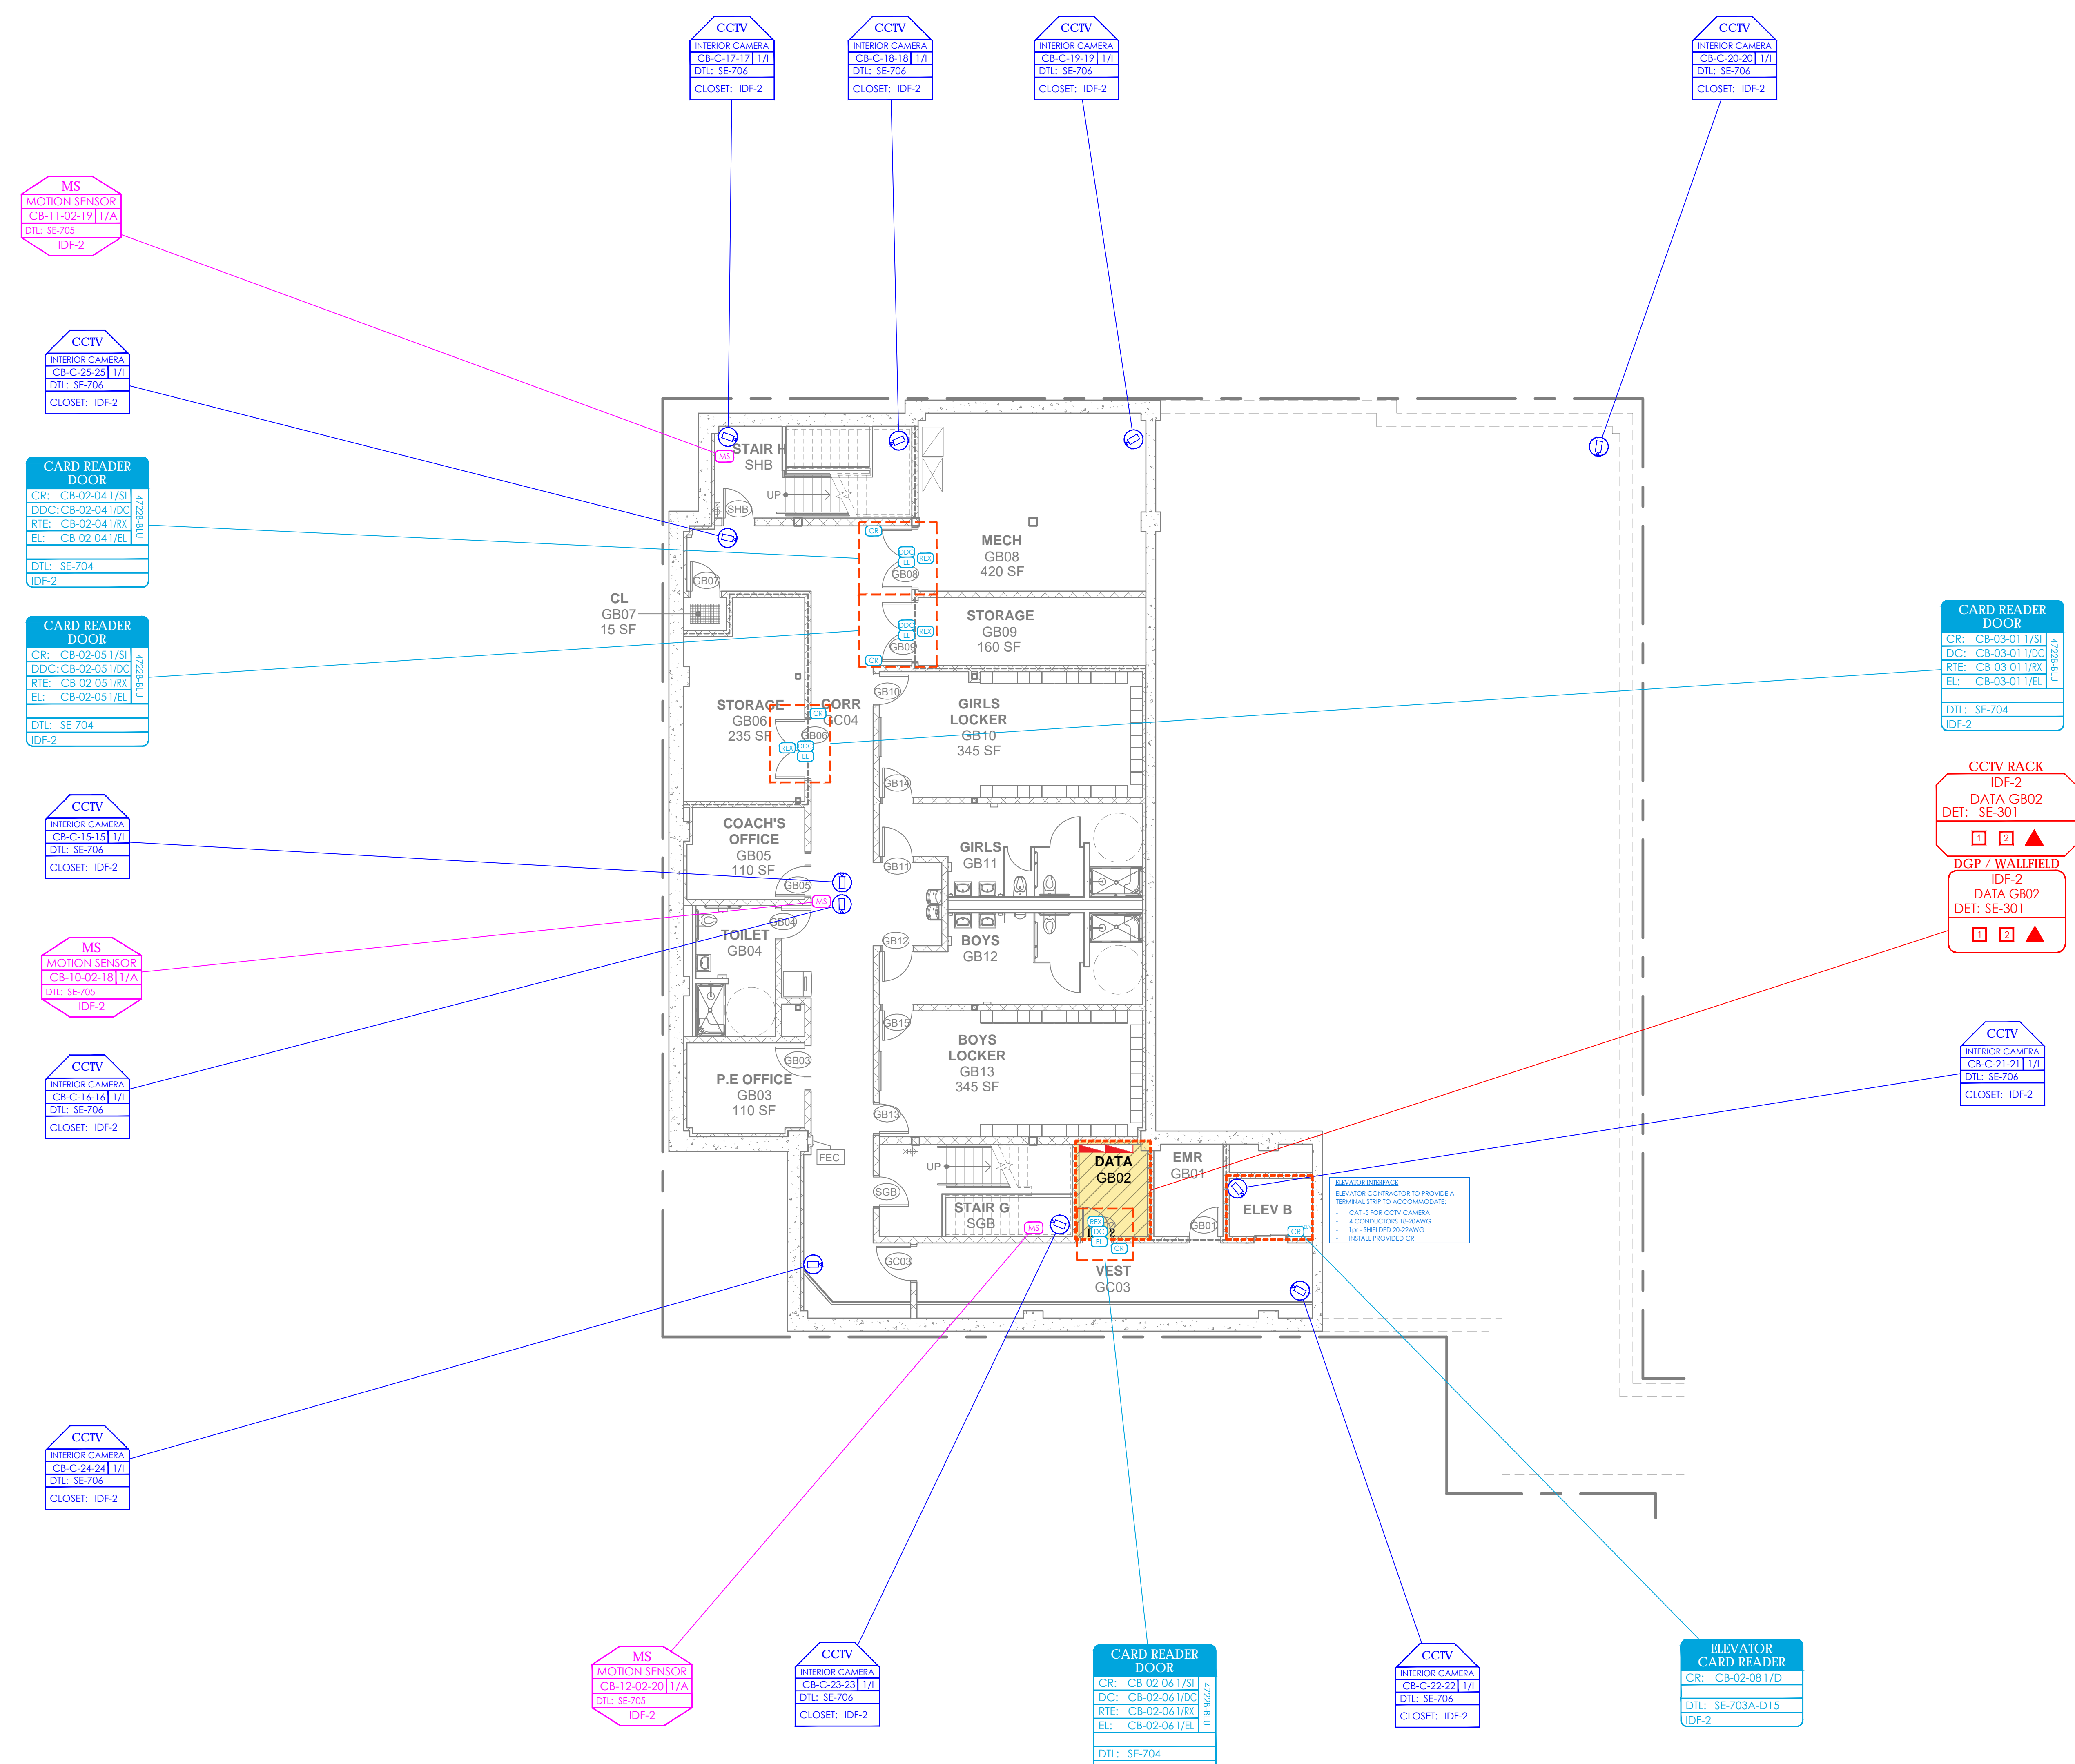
CCTV
INTERIOR CAMERA
CB-C-17-17 | 1/I
DTL: SE-706
CLOSET: IDF-2

CCTV
INTERIOR CAMERA
CB-C-18-18 | 1/I
DTL: SE-706
CLOSET: IDF-2

CCTV
INTERIOR CAMERA
CB-C-19-19 | 1/I
DTL: SE-706
CLOSET: IDF-2

CCTV
INTERIOR CAMERA
CB-C-20-20 | 1/I
DTL: SE-706
CLOSET: IDF-2

MS
MOTION SENSOR
CB-11-02-19 | 1/A
DTL: SE-705
IDF-2

CCTV
INTERIOR CAMERA
CB-C-25-25 | 1/I
DTL: SE-706
CLOSET: IDF-2

CARD READER DOOR
CR: CB-02-04 1/SI
DDC: CB-02-04 1/DC
RTE: CB-02-04 1/RX
EL: CB-02-04 1/EL
4722B-BLU
DTL: SE-704
IDF-2

CARD READER DOOR
CR: CB-02-05 1/SI
DDC: CB-02-05 1/DC
RTE: CB-02-05 1/RX
EL: CB-02-05 1/EL
4722B-BLU
DTL: SE-704
IDF-2

CCTV
INTERIOR CAMERA
CB-C-15-15 | 1/I
DTL: SE-706
CLOSET: IDF-2

MS
MOTION SENSOR
CB-10-02-18 | 1/A
DTL: SE-705
IDF-2

CCTV
INTERIOR CAMERA
CB-C-16-16 | 1/I
DTL: SE-706
CLOSET: IDF-2

CCTV
INTERIOR CAMERA
CB-C-24-24 | 1/I
DTL: SE-706
CLOSET: IDF-2

STAIR H
SHB
UP
SHB
MS
CR
DDC
REX
EL
GB08
MECH
GB08
420 SF
GB07
CL
GB07
15 SF
STORAGE
GB09
160 SF
DDC
REX
EL
GB09
CR
GB10
STORAGE
GB06
235 SF
CORR
GC04
CR
GB06
REX
DDC
EL
GIRLS
LOCKER
GB10
345 SF
GB14
COACH'S
OFFICE
GB05
110 SF
GB05
MS
GB11
GIRLS
GB11
GB04
TOILET
GB04
GB12
BOYS
GB12
GB15
GB03
P.E OFFICE
GB03
110 SF
BOYS
LOCKER
GB13
345 SF
GB13
FEC
UP
SGB
STAIR G
SGB
MS
DATA
GB02
REX
DC
EL
CR
EMR
GB01
GB01
ELEV B
CR
GC03
VEST
GC03

ELEVATOR INTERFACE
ELEVATOR CONTRACTOR TO PROVIDE A TERMINAL STRIP TO ACCOMMODATE:
- CAT-5 FOR CCTV CAMERA
- 4 CONDUCTORS 18-20AWG
- 1pr - SHIELDED 20-22AWG
- INSTALL PROVIDED CR

CARD READER DOOR
CR: CB-03-01 1/SI
DC: CB-03-01 1/DC
RTE: CB-03-01 1/RX
EL: CB-03-01 1/EL
4722B-BLU
DTL: SE-704
IDF-2

CCTV RACK
IDF-2
DATA GB02
DET: SE-301
1 2

DGP / WALLFIELD
IDF-2
DATA GB02
DET: SE-301
1 2

CCTV
INTERIOR CAMERA
CB-C-21-21 | 1/I
DTL: SE-706
CLOSET: IDF-2

MS
MOTION SENSOR
CB-12-02-20 | 1/A
DTL: SE-705
IDF-2

CCTV
INTERIOR CAMERA
CB-C-23-23 | 1/I
DTL: SE-706
CLOSET: IDF-2

CARD READER DOOR
CR: CB-02-06 1/SI
DC: CB-02-06 1/DC
RTE: CB-02-06 1/RX
EL: CB-02-06 1/EL
4722B-BLU
DTL: SE-704

CCTV
INTERIOR CAMERA
CB-C-22-22 | 1/I
DTL: SE-706
CLOSET: IDF-2

ELEVATOR CARD READER
CR: CB-02-08 1/D
DTL: SE-703A-D15
IDF-2